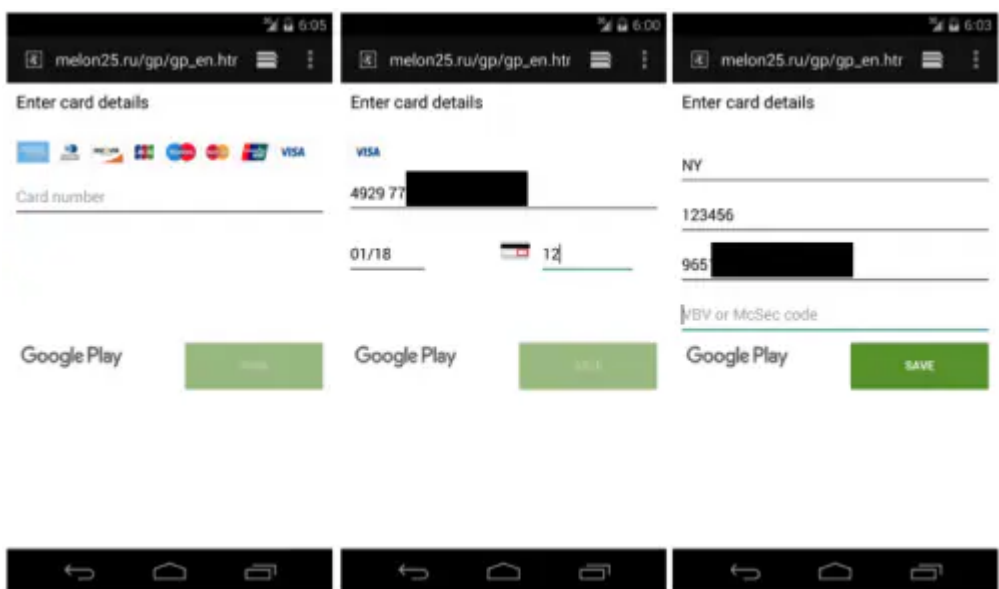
6:05
melon25.ru/gp/gp_en.htr
Enter card details
VISA
Card number
Google Play
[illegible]

6:00
melon25.ru/gp/gp_en.htr
Enter card details
VISA
4929 77
01/18
12
Google Play
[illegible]

6:03
melon25.ru/gp/gp_en.htr
Enter card details
NY
123456
965
VBV or McSec code
Google Play
SAVE